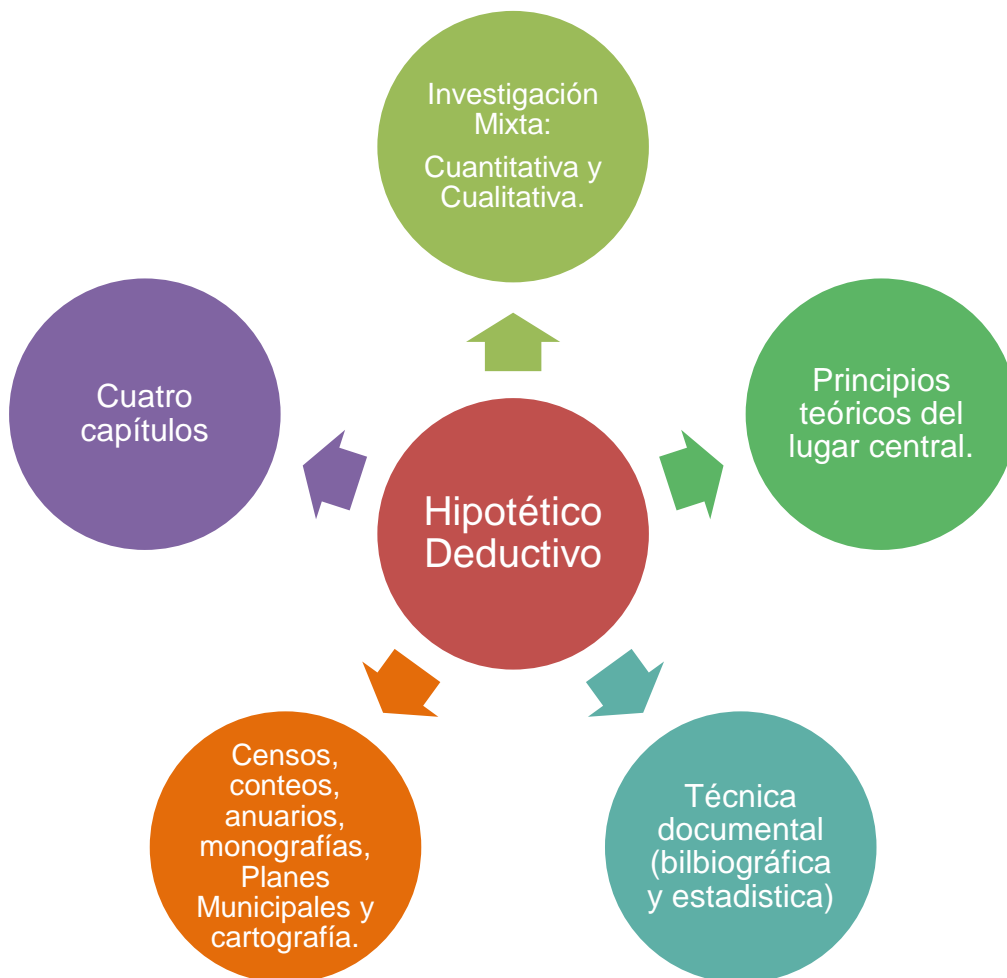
Hipotético Deductivo

Investigación Mixta:

Cuantitativa y Cualitativa.

Principios teóricos del lugar central.

Técnica documental (bilbiográfica y estadistica)

Censos, conteos, anuarios, monografías, Planes Municipales y cartografía.

Cuatro capítulos